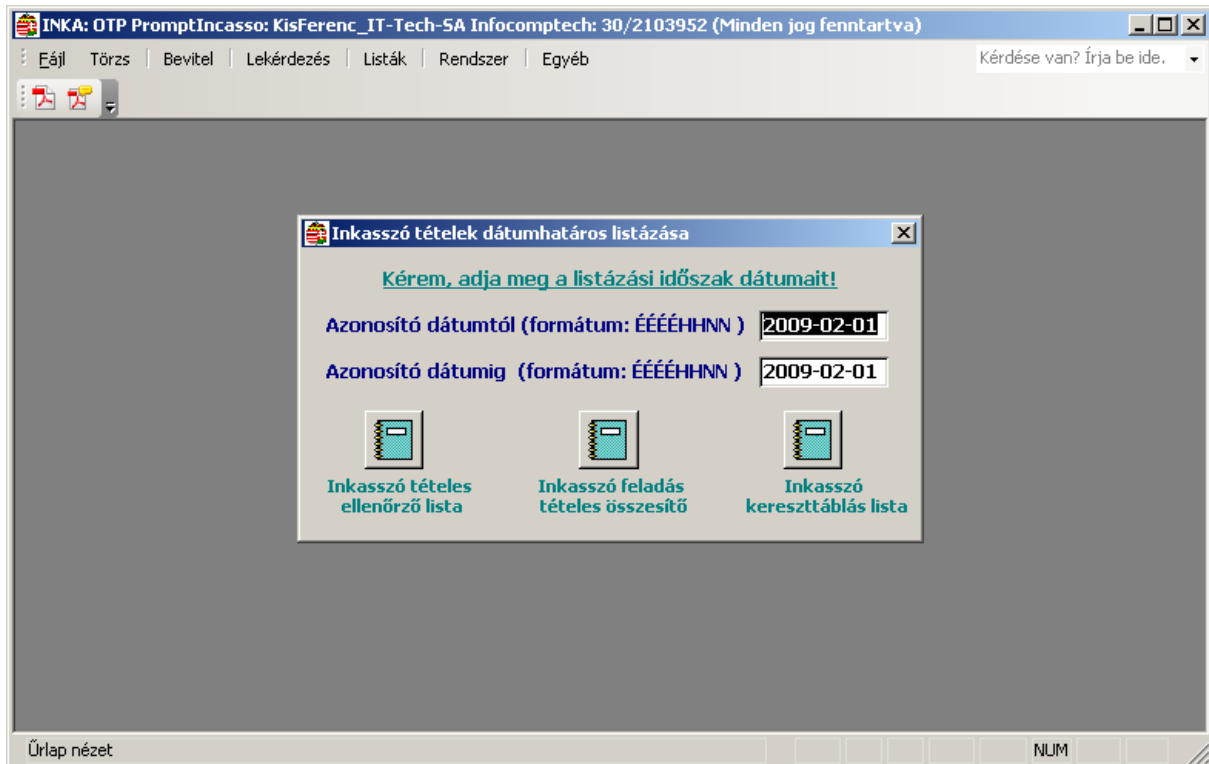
INKA: OTP PromptIncasso: KisFerenc_IT-Tech-SA Infocomptech: 30/2103952 (Minden jog fenntartva)

Fájl Törzs Bevitel Lekérdezés Listák Rendszer Egyéb

Kérdése van? Írja be ide.

Inkasszó tételek dátumhatáros listázása

Kérem, adja meg a listázási időszak dátumait!

Azonosító dátumtól (formátum: ÉÉÉÉHHNN ) 2009-02-01

Azonosító dátumig (formátum: ÉÉÉÉHHNN ) 2009-02-01

Inkasszó tételes ellenőrző lista

Inkasszó feladás tételes összesítő

Inkasszó kereszttáblás lista

Űrlap nézet

NUM